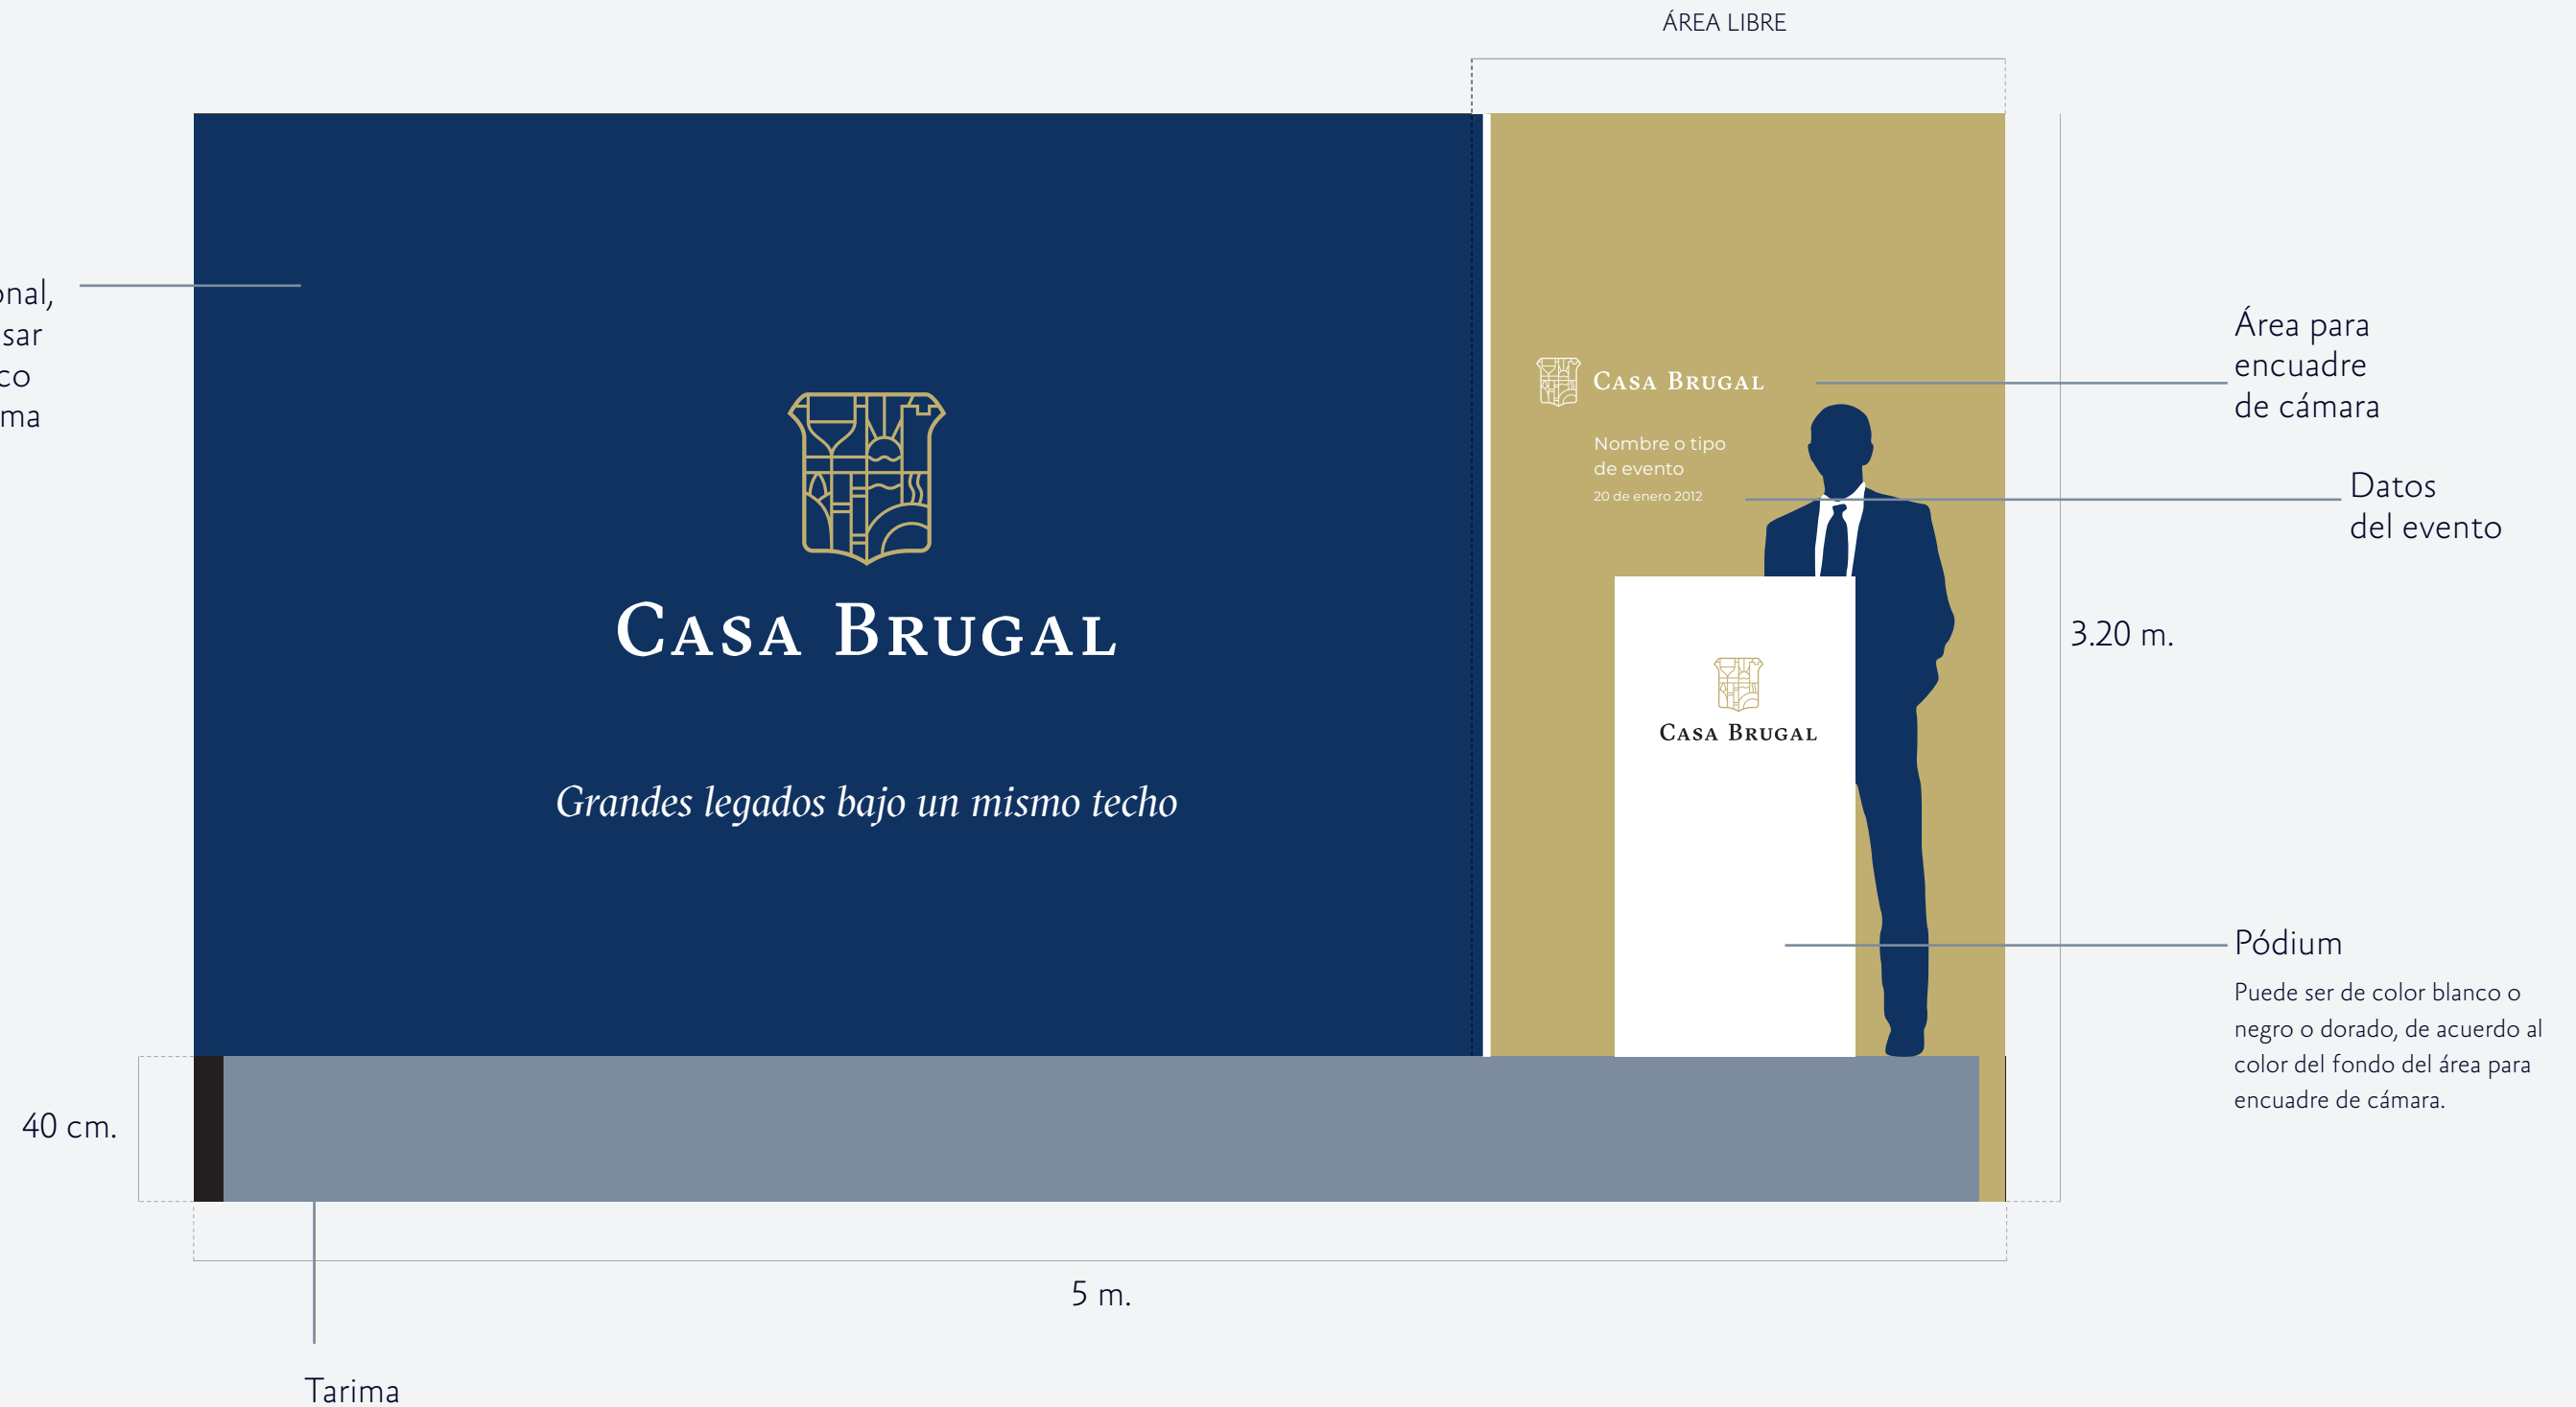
ÁREA LIBRE

onal,
sar
co
ma

CASA BRUGAL

Grandes legados bajo un mismo techo

CASA BRUGAL

Nombre o tipo de evento

20 de enero 2012

CASA BRUGAL

Área para encuadre de cámara

Datos del evento

3.20 m.

Pódium

Puede ser de color blanco o negro o dorado, de acuerdo al color del fondo del área para encuadre de cámara.

40 cm.

5 m.

Tarima